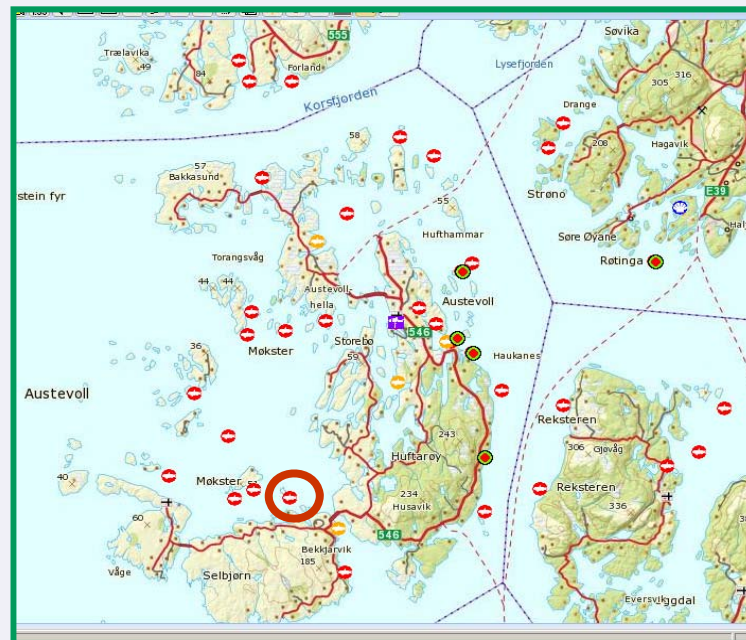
555
Trælavika
49
84
Forland
Korsfjorden
Lysefjorden
Søvika
305
316
Drange
208
Hagavik
58
57
Bakkasund
stein fyr
55
Strøno
E39
Hufthammar
Søre Øyane
Røtinga
Torangsvåg
44
44
Austevollhella
Austevoll
546
36
Møkster
Storebø
59
Haukanes
Austevoll
Reksteren
243
306
Gjøvåg
Huftarøy
40
Møkster
Reksteren
234
Husavik
336
60
546
Våge
Bekkjarvik
185
Selbjørn
Eversvik
gdal